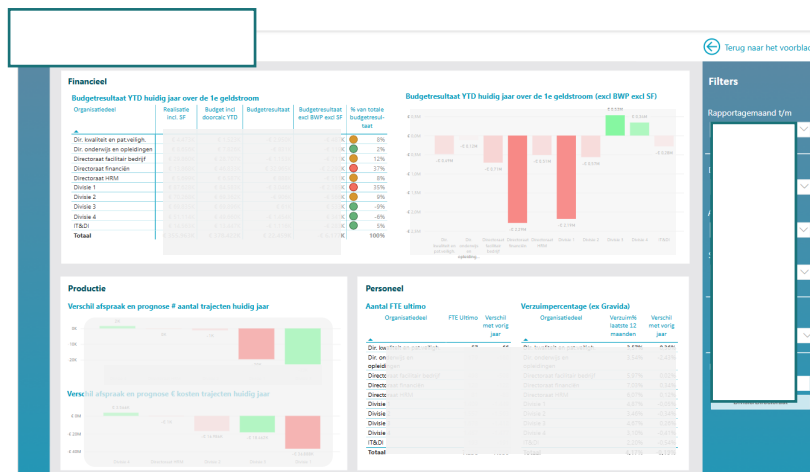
Terug naar het voorblad

Financieel

Budgetresultaat YTD huidig jaar over de 1e geldstroom

| Organisatiedeel | Realisatie incl. SF | Budget incl. doorcalc YTD | Budgetresultaat | Budgetresultaat excl BWP excl SF | % van totale budgetresultaat |
|---|---|---|---|---|---|
| Dir. kwaliteit en pat.veiligh. | | | | | 8% |
| Dir. onderwijs en opleidingen | | | | | 2% |
| Directoraat facilitair bedrijf | | | | | 12% |
| Directoraat financiën | | | | | 37% |
| Directoraat HRM | | | | | 8% |
| Divisie 1 | | | | | 35% |
| Divisie 2 | | | | | 8% |
| Divisie 3 | | | | | -9% |
| Divisie 4 | | | | | -6% |
| IT&DI | | | | | 5% |
| Totaal | | | | | 100% |

Budgetresultaat YTD huidig jaar over de 1e geldstroom (excl BWP excl SF)

Filters

Rapportagemaand t/m

Productie

Verschil afspraak en prognose # aantal trajecten huidig jaar

Verschil afspraak en prognose € kosten trajecten huidig jaar

Personeel

Aantal FTE ultimo

| Organisatiedeel | FTE Ultimo | Verschil met vorig jaar |
|---|---|---|
| Dir. kwaliteit en pat.veiligh. | | |
| Dir. onderwijs en opleidingen | | |
| Directoraat facilitair bedrijf | | |
| Directoraat financiën | | |
| Directoraat HRM | | |
| Divisie 1 | | |
| Divisie 2 | | |
| Divisie 3 | | |
| Divisie 4 | | |
| IT&DI | | |
| Totaal | | |

Verzuimpercentage (ex Gravida)

| Organisatiedeel | Verzuim% laatste 12 maanden | Verschil met vorig jaar |
|---|---|---|
| Dir. kwaliteit en pat.veiligh. | | |
| Dir. onderwijs en opleidingen | | |
| Directoraat facilitair bedrijf | | |
| Directoraat financiën | | |
| Directoraat HRM | | |
| Divisie 1 | | |
| Divisie 2 | | |
| Divisie 3 | | |
| Divisie 4 | | |
| IT&DI | | |
| Totaal | | |